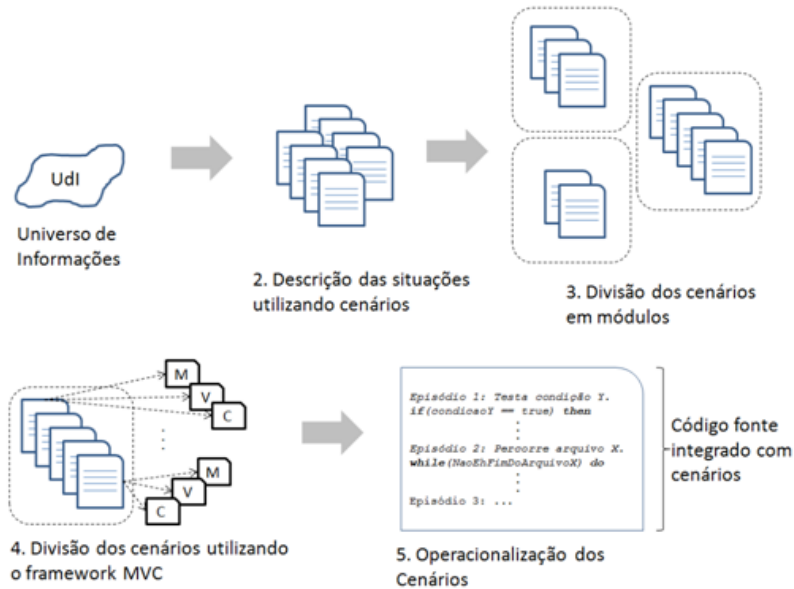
UdI

Universo de Informações

2. Descrição das situações utilizando cenários

3. Divisão dos cenários em módulos

M
V
C

M
V
C

4. Divisão dos cenários utilizando o framework MVC

Episódio 1: Testa condição Y.
if(condicaoY == true) then

Episódio 2: Percorre arquivo X.
while(NaoEhFimDoArquivoX) do

Episódio 3: ...

Código fonte integrado com cenários

5. Operacionalização dos Cenários